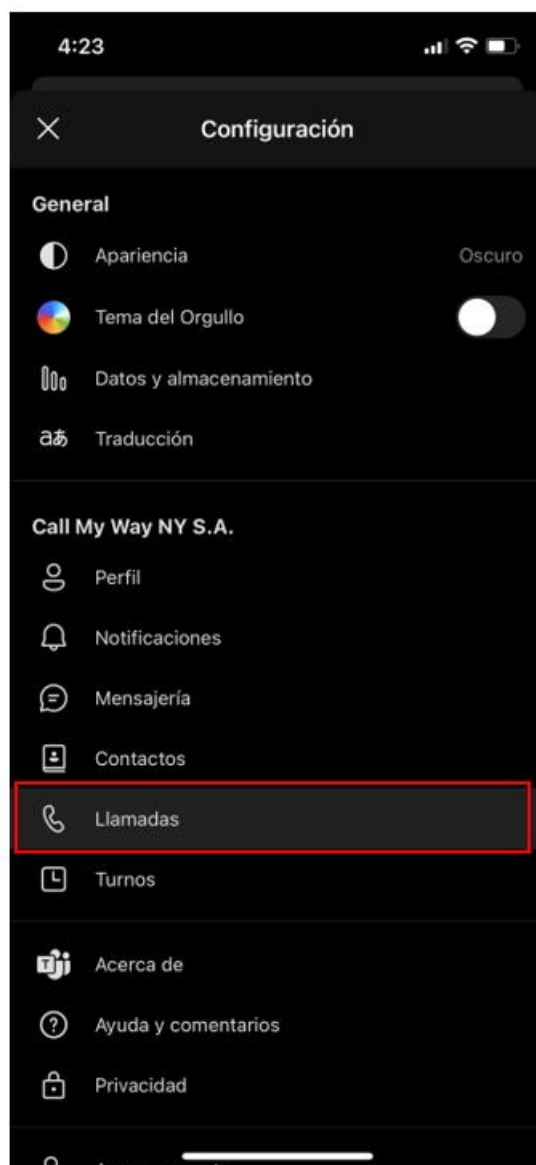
4:23

Configuración

General

Apariencia Oscuro

Tema del Orgullo

Datos y almacenamiento

aあ Traducción

Call My Way NY S.A.

Perfil

Notificaciones

Mensajería

Contactos

Llamadas

Turnos

Acerca de

Ayuda y comentarios

Privacidad

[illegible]